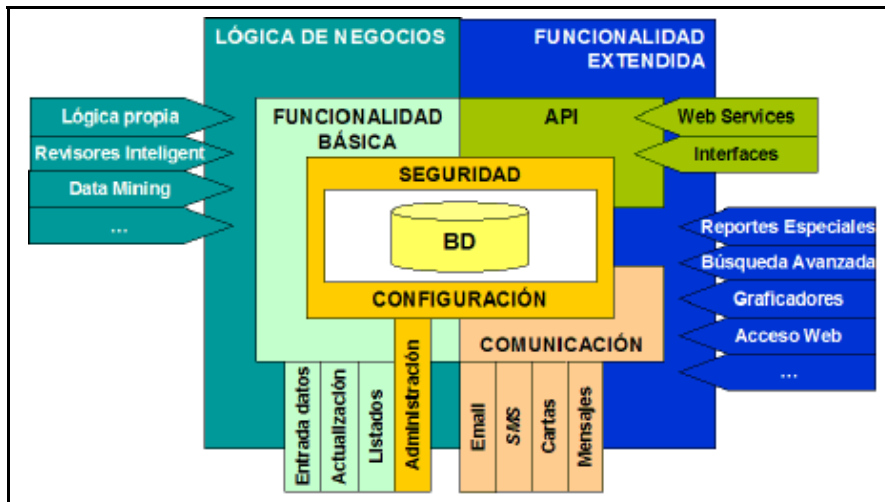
LÓGICA DE NEGOCIOS

FUNCIONALIDAD EXTENDIDA

Lógica propia
Revisores Inteligent
Data Mining
...

FUNCIONALIDAD BÁSICA

API

Web Services
Interfaces

SEGURIDAD

BD

CONFIGURACIÓN

Reportes Especiales
Búsqueda Avanzada
Graficadores
Acceso Web
...

COMUNICACIÓN

Entrada datos
Actualización
Listados
Administración

Email
SMS
Cartas
Mensajes